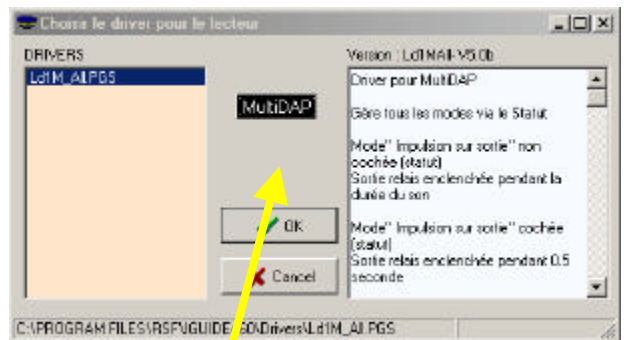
Choisir le driver pour le lecteur

DRIVERS

Ld1M_AI.PGS

MultiDAP

Version : Ld1MAII-V5.0b

Driver pour MultiDAP

Gère tous les modes via le Statut

Mode" Impulsion sur sortie" non cochée (statut)
Sortie relais enclenchée pendant la durée du son

Mode" Impulsion sur sortie" cochée (statut)
Sortie relais enclenchée pendant 0.5 seconde

OK

Cancel

C:\PROGRAM FILES\RSF\GUIDE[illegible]60\Drivers\Ld1M_AI.PGS